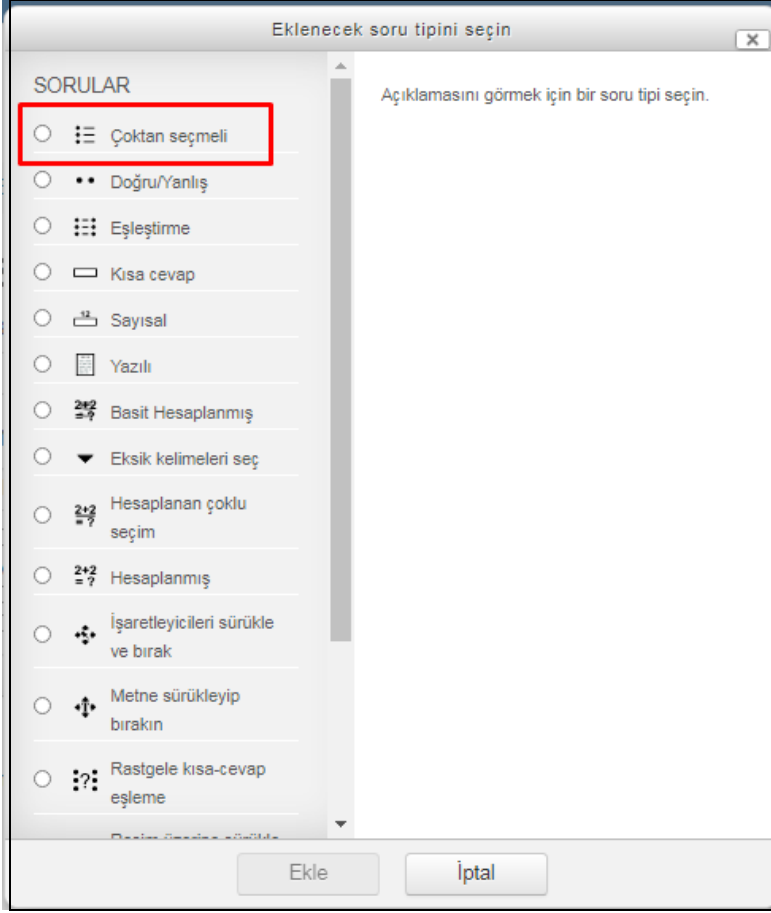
Eklenecek soru tipini seçin

x

SORULAR

Çoktan seçmeli

Doğru/Yanlış

Eşleştirme

Kısa cevap

Sayısal

Yazılı

Basit Hesaplanmış

Eksik kelimeleri seç

Hesaplanan çoklu seçim

Hesaplanmış

İşaretleyicileri sürükle ve bırak

Metne sürükleyip bırakın

Rastgele kısa-cevap eşleme

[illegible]

Açıklamasını görmek için bir soru tipi seçin.

Ekle

İptal